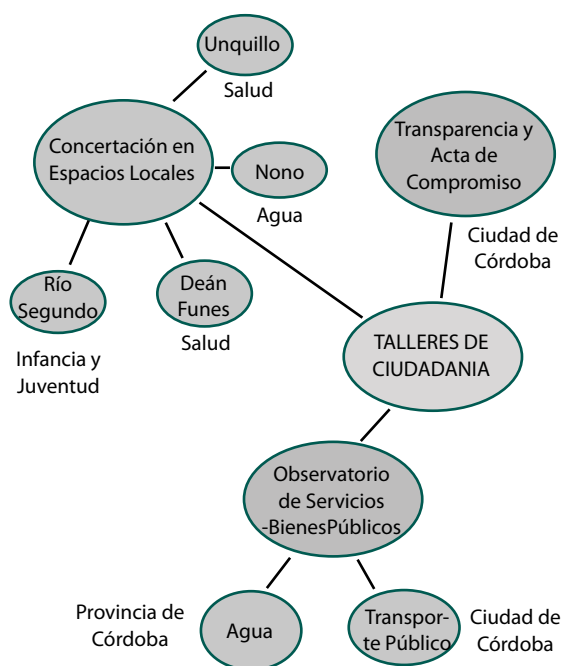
Unquillo

Salud

Concertación en Espacios Locales

Nono

Agua

Transparencia y Acta de Compromiso

Ciudad de Córdoba

Río Segundo

Deán Funes

Salud

Infancia y Juventud

TALLERES DE CIUDADANIA

Observatorio de Servicios -BienesPúblicos

Provincia de Córdoba

Agua

Transporte Público

Ciudad de Córdoba